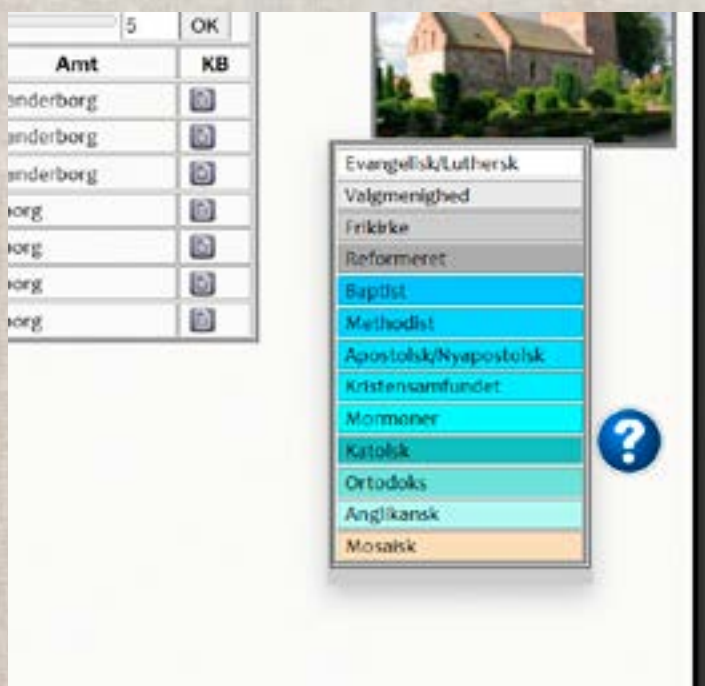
5 OK

| Amt | KB |
|---|---|
| anderborg | |
| anderborg | |
| anderborg | |
| borg | |
| borg | |
| borg | |
| borg | |

Evangelisk/Luthersk
Valgmenighed
Frikirke
Reformeret
Baptist
Methodist
Apostolsk/Nyapostolsk
Kristensamfundet
Mormoner
Katolsk
Ortodoks
Anglikansk
Mosaisk

?